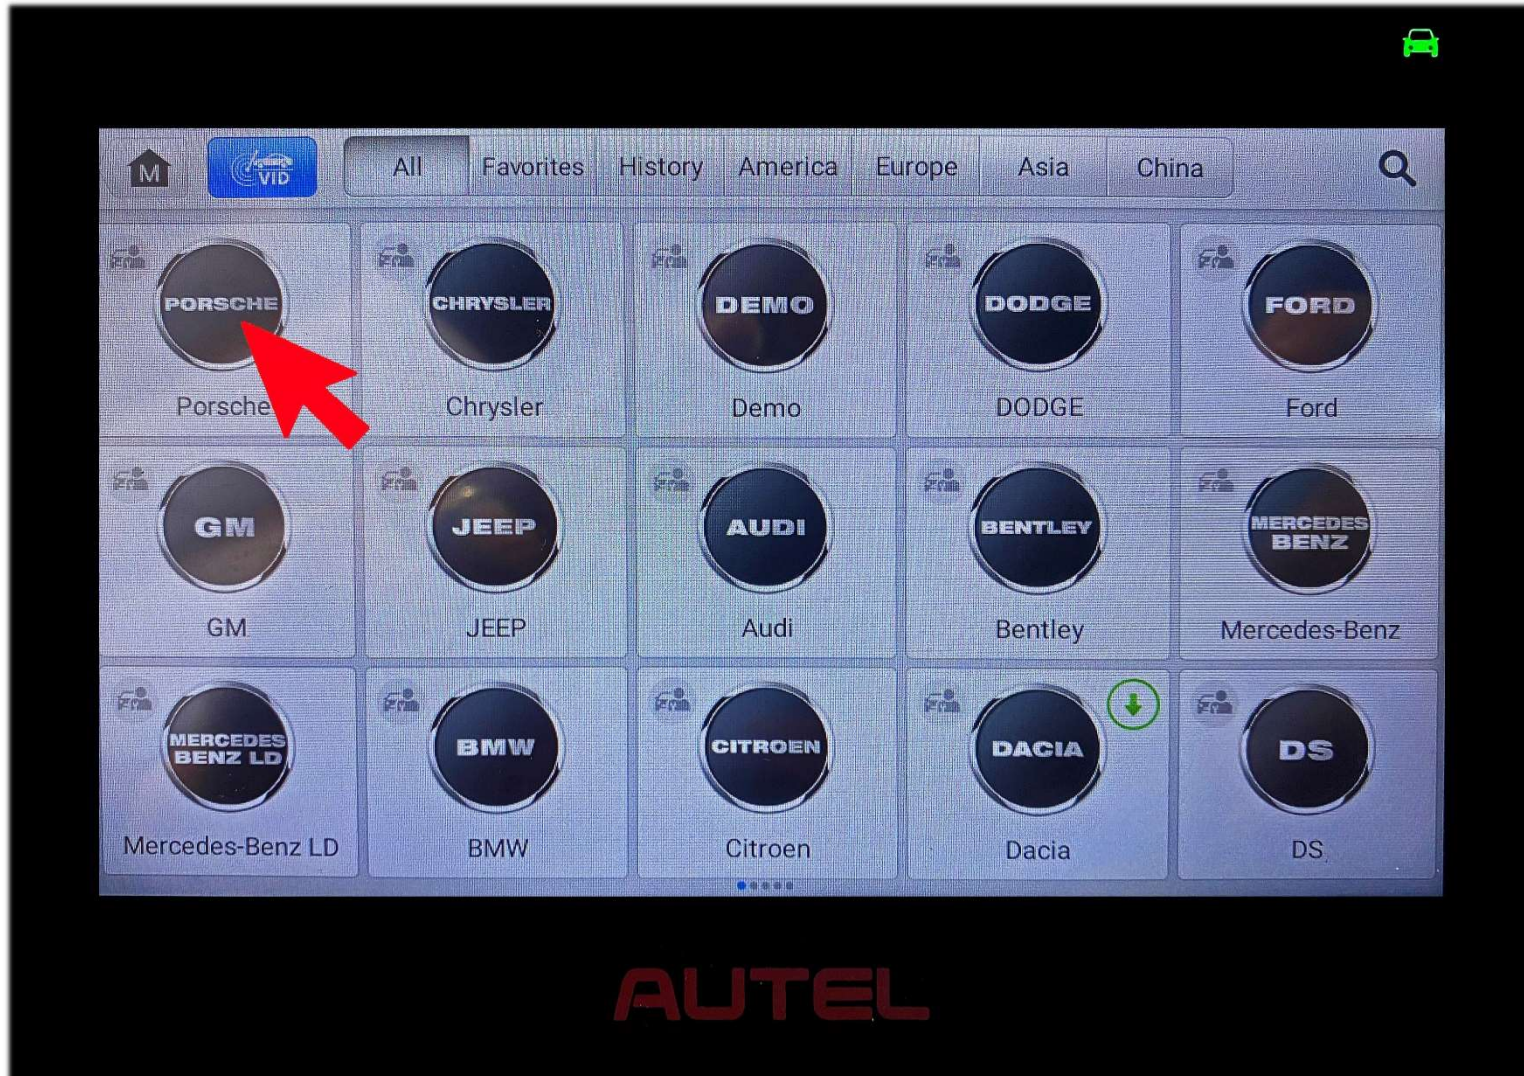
M VID All Favorites History America Europe Asia China

PORSCHE
Porsche

CHRYSLER
Chrysler

DEMO
Demo

DODGE
DODGE

FORD
Ford

GM
GM

JEEP
JEEP

AUDI
Audi

BENTLEY
Bentley

MERCEDES BENZ
Mercedes-Benz

MERCEDES BENZ LD
Mercedes-Benz LD

BMW
BMW

CITROEN
Citroen

DACIA
Dacia

DS
DS

AUTEL